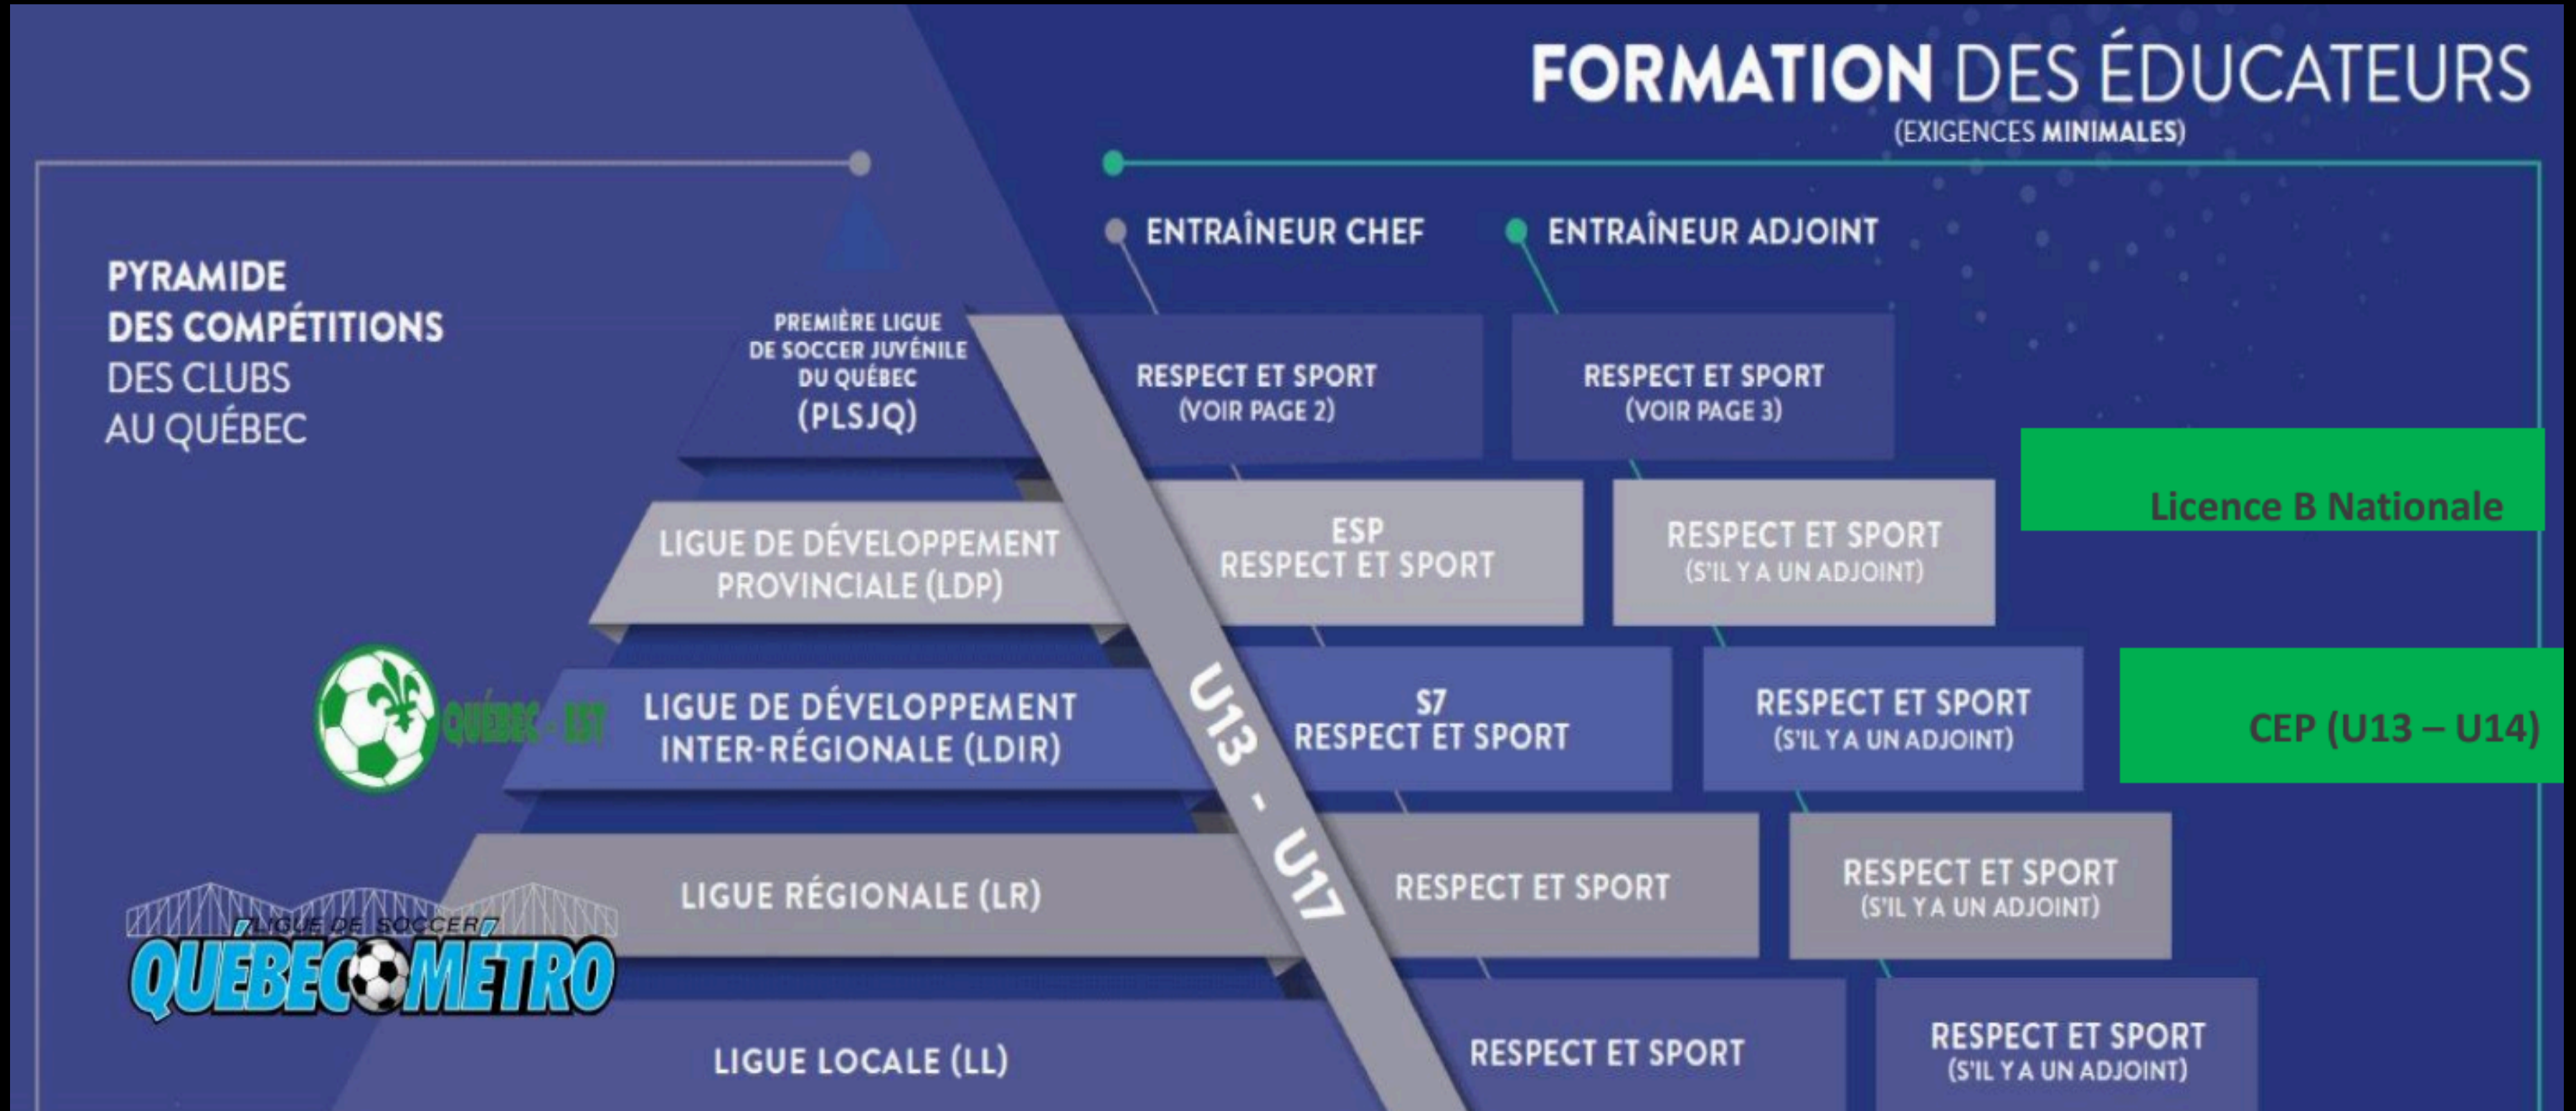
FORMATION DES ÉDUCATEURS
(EXIGENCES MINIMALES)

PYRAMIDE DES COMPÉTITIONS DES CLUBS AU QUÉBEC

ENTRAÎNEUR CHEF

ENTRAÎNEUR ADJOINT

PREMIÈRE LIGUE DE SOCCER JUVÉNILE DU QUÉBEC (PLSJQ)

RESPECT ET SPORT (VOIR PAGE 2)

RESPECT ET SPORT (VOIR PAGE 3)

Licence B Nationale

LIGUE DE DÉVELOPPEMENT PROVINCIALE (LDP)

ESP
RESPECT ET SPORT

RESPECT ET SPORT (S'IL Y A UN ADJOINT)

QUÉBEC - EST

LIGUE DE DÉVELOPPEMENT INTER-RÉGIONALE (LDIR)

S7
RESPECT ET SPORT

RESPECT ET SPORT (S'IL Y A UN ADJOINT)

CEP (U13 – U14)

U13 - U17

LIGUE DE SOCCER QUÉBEC MÉTRO

LIGUE RÉGIONALE (LR)

RESPECT ET SPORT

RESPECT ET SPORT (S'IL Y A UN ADJOINT)

LIGUE LOCALE (LL)

RESPECT ET SPORT

RESPECT ET SPORT (S'IL Y A UN ADJOINT)